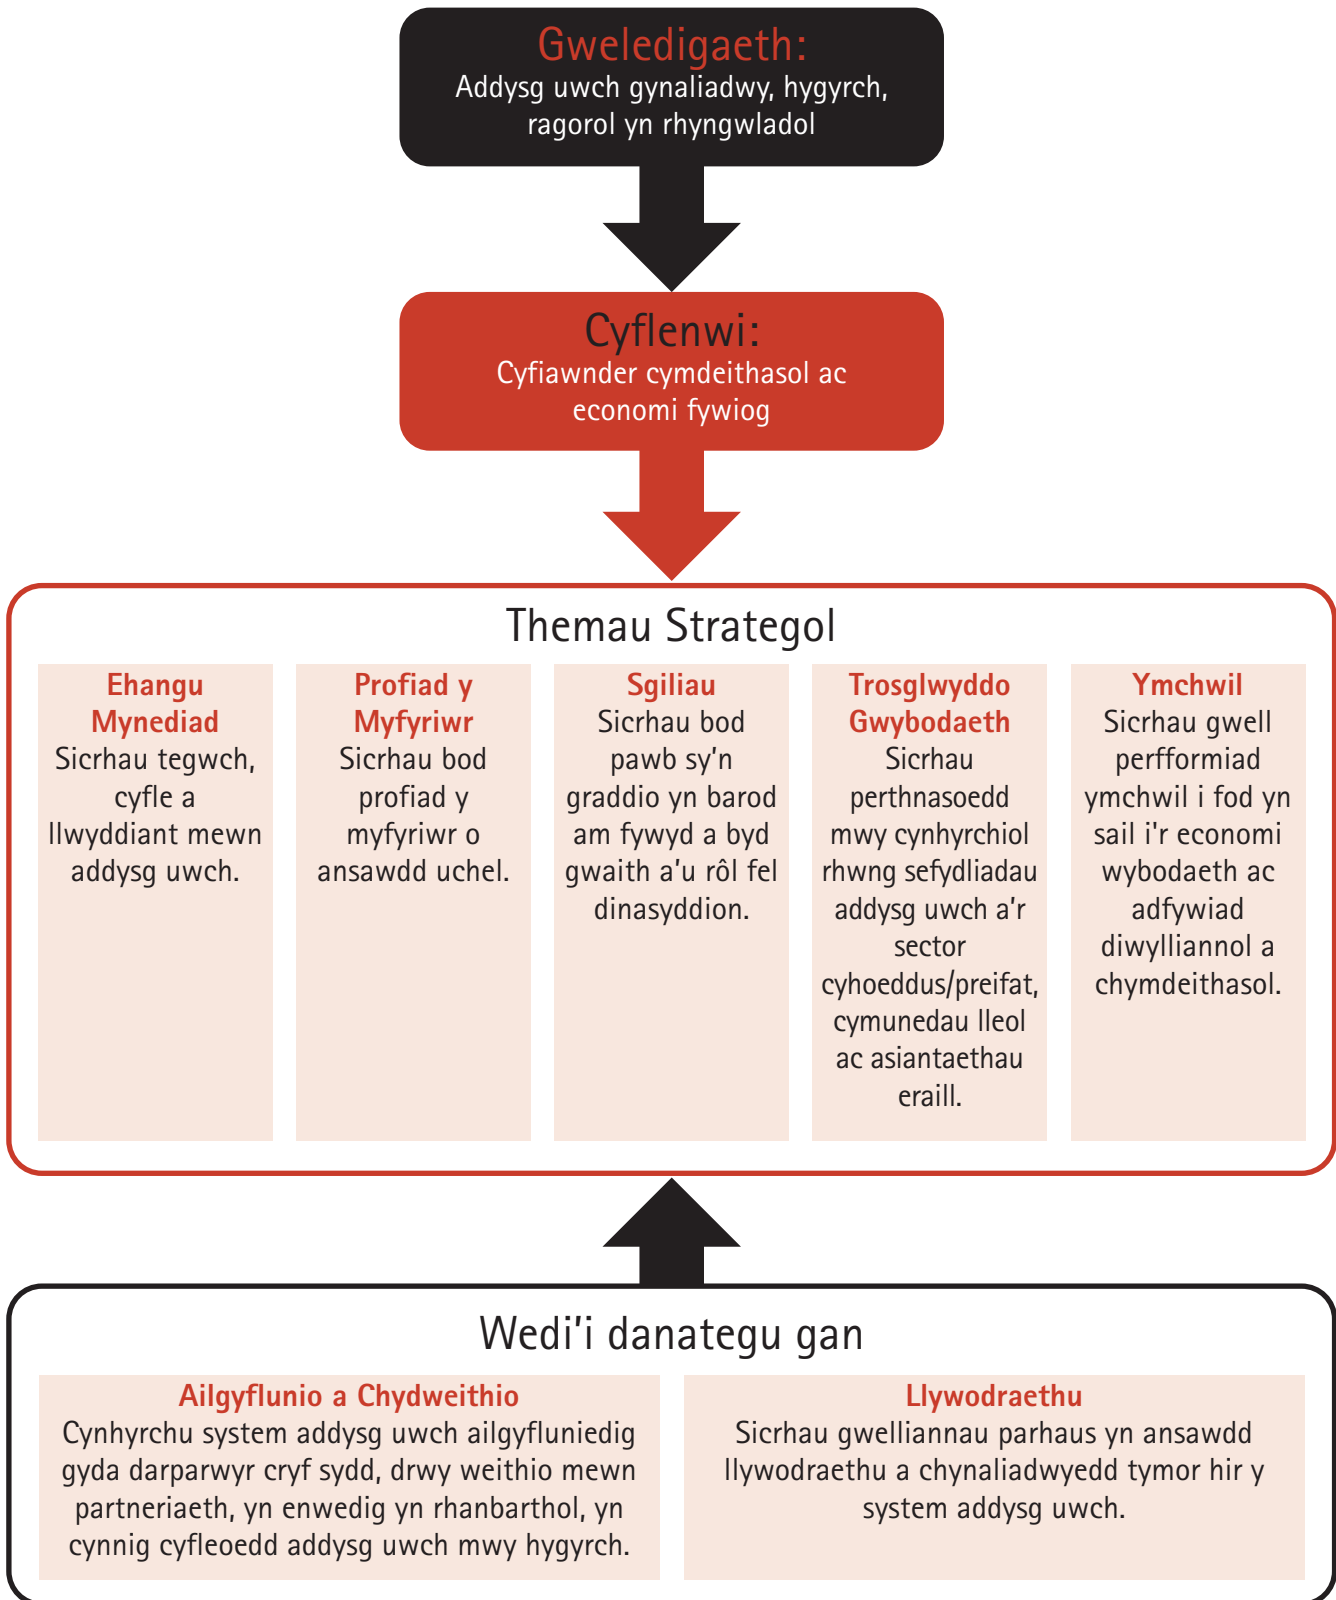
Gweledigaeth:
Addysg uwch gynaliadwy, hygyrch, ragorol yn rhyngwladol

Cyflenwi:
Cyfiawnder cymdeithasol ac economi fywiog

Themau Strategol

Ehangu Mynediad
Sicrhau tegwch, cyfle a llwyddiant mewn addysg uwch.

Profiad y Myfyriwr
Sicrhau bod profiad y myfyriwr o ansawdd uchel.

Sgiliau
Sicrhau bod pawb sy'n graddio yn barod am fywyd a byd gwaith a'u rôl fel dinasyddion.

Trosglwyddo Gwybodaeth
Sicrhau perthnasoedd mwy cynhyrchiol rhwng sefydliadau addysg uwch a'r sector cyhoeddus/preifat, cymunedau lleol ac asiantaethau eraill.

Ymchwil
Sicrhau gwell perfformiad ymchwil i fod yn sail i'r economi wybodaeth ac adfywiad diwylliannol a chymdeithasol.

Wedi'i danategu gan

Ailgyflunio a Chydweithio
Cynhyrchu system addysg uwch ailgyfluniedig gyda darparwyr cryf sydd, drwy weithio mewn partneriaeth, yn enwedig yn rhanbarthol, yn cynnig cyfleoedd addysg uwch mwy hygyrch.

Llywodraethu
Sicrhau gwelliannau parhaus yn ansawdd llywodraethu a chynaliadwyedd tymor hir y system addysg uwch.